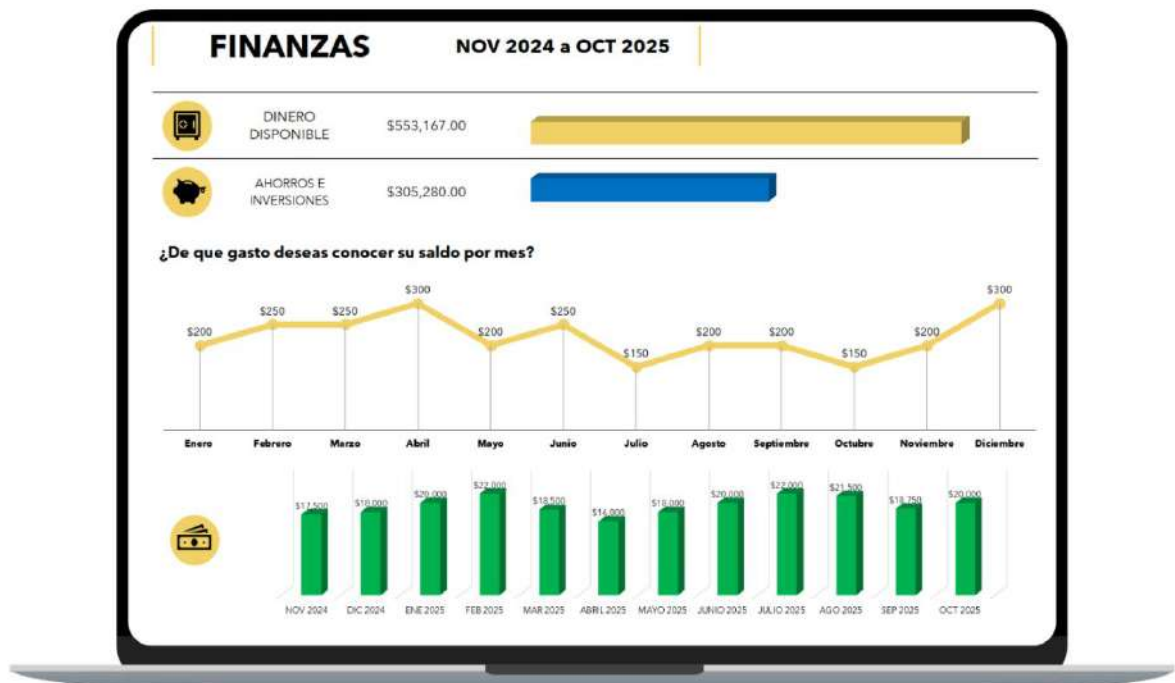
FINANZAS NOV 2024 a OCT 2025

DINERO DISPONIBLE $553,167.00

AHORROS E INVERSIONES $305,280.00

¿De que gasto deseas conocer su saldo por mes?

$200 $250 $250 $300 $200 $250 $150 $200 $200 $150 $200 $300

Enero Febrero Marzo Abril Mayo Junio Julio Agosto Septiembre Octubre Noviembre Diciembre

$17,500 $19,000 $20,000 $22,000 $18,500 $14,000 $19,000 $20,000 $22,000 $21,500 $18,750 $20,000

NOV 2024 DIC 2024 ENE 2025 FEB 2025 MAR 2025 ABRIL 2025 MAYO 2025 JUNIO 2025 JULIO 2025 AGO 2025 SEP 2025 OCT 2025